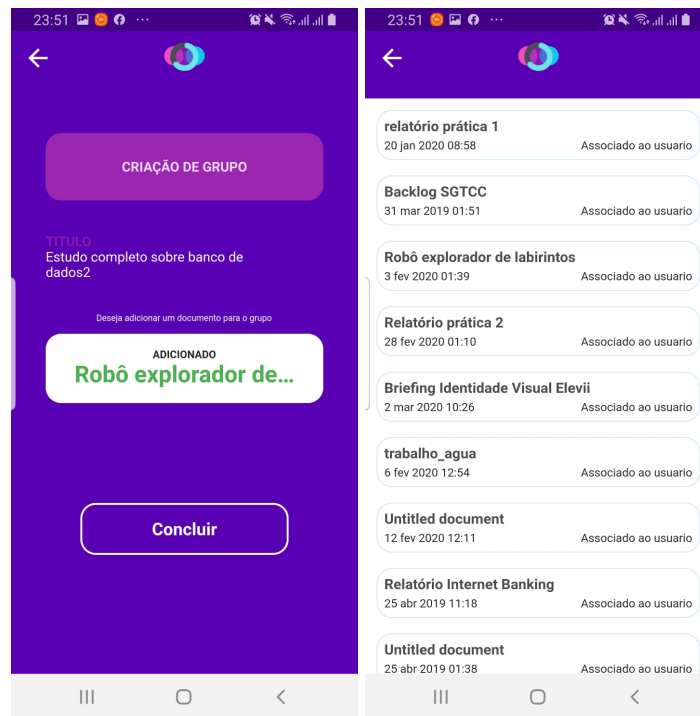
23:51 ···

CRIAÇÃO DE GRUPO

TITULO
Estudo completo sobre banco de dados2

Deseja adicionar um documento para o grupo

ADICIONADO
Robô explorador de...

Concluir

23:51

relatório prática 1
20 jan 2020 08:58 Associado ao usuario

Backlog SGTCC
31 mar 2019 01:51 Associado ao usuario

Robô explorador de labirintos
3 fev 2020 01:39 Associado ao usuario

Relatório prática 2
28 fev 2020 01:10 Associado ao usuario

Briefing Identidade Visual Elevii
2 mar 2020 10:26 Associado ao usuario

trabalho_agua
6 fev 2020 12:54 Associado ao usuario

Untitled document
12 fev 2020 12:11 Associado ao usuario

Relatório Internet Banking
25 abr 2019 11:18 Associado ao usuario

Untitled document
25 abr 2019 01:38 Associado ao usuario